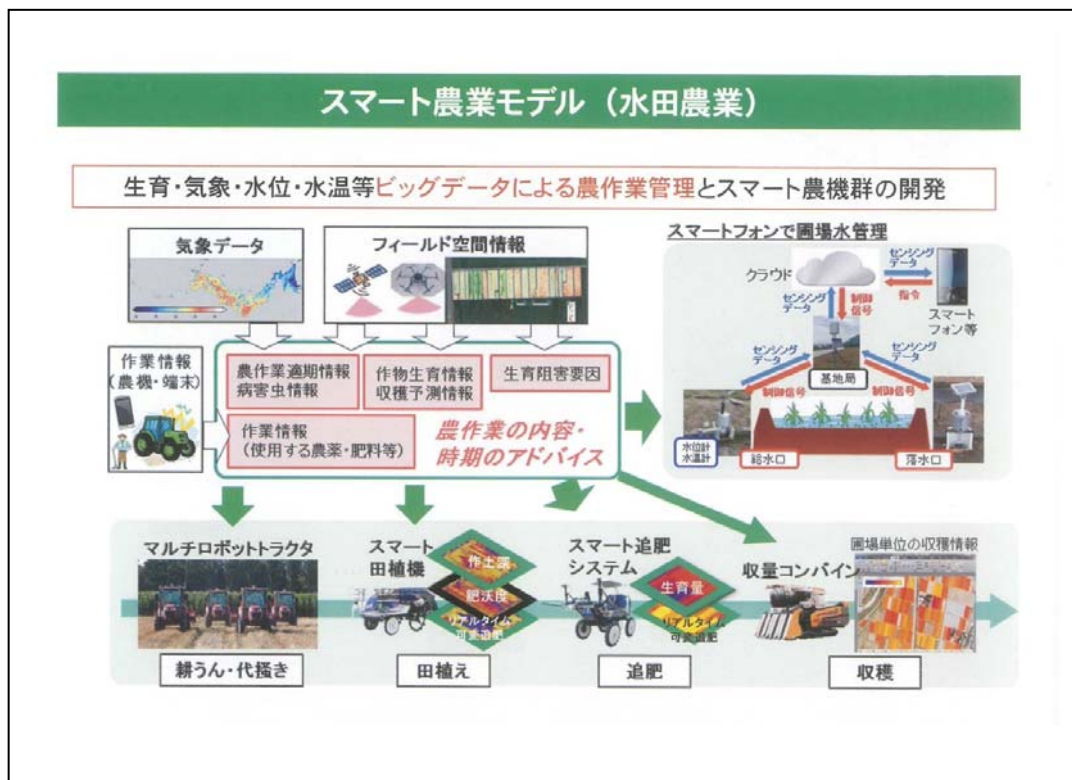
スマート農業モデル（水田農業）

生育・気象・水位・水温等ビッグデータによる農作業管理とスマート農機群の開発

気象データ

フィールド空間情報

スマートフォンで圃場水管理

クラウド

センシングデータ

指令

スマートフォン等

センシングデータ

制御信号

センシングデータ

制御信号

基地局

センシングデータ

制御信号

水位計
水温計

給水口

落水口

作業情報
（農機・端末）

農作業適期情報
病害虫情報

作物生育情報
収穫予測情報

生育阻害要因

作業情報
（使用する農薬・肥料等）

農作業の内容・
時期のアドバイス

マルチロボットトラクタ

スマート
田植機

作土深

肥沃度

リアルタイム
可変施肥

スマート追肥
システム

生育量

リアルタイム
可変施肥

収量コンバイン

圃場単位の収穫情報

耕うん・代掻き

田植え

追肥

収穫